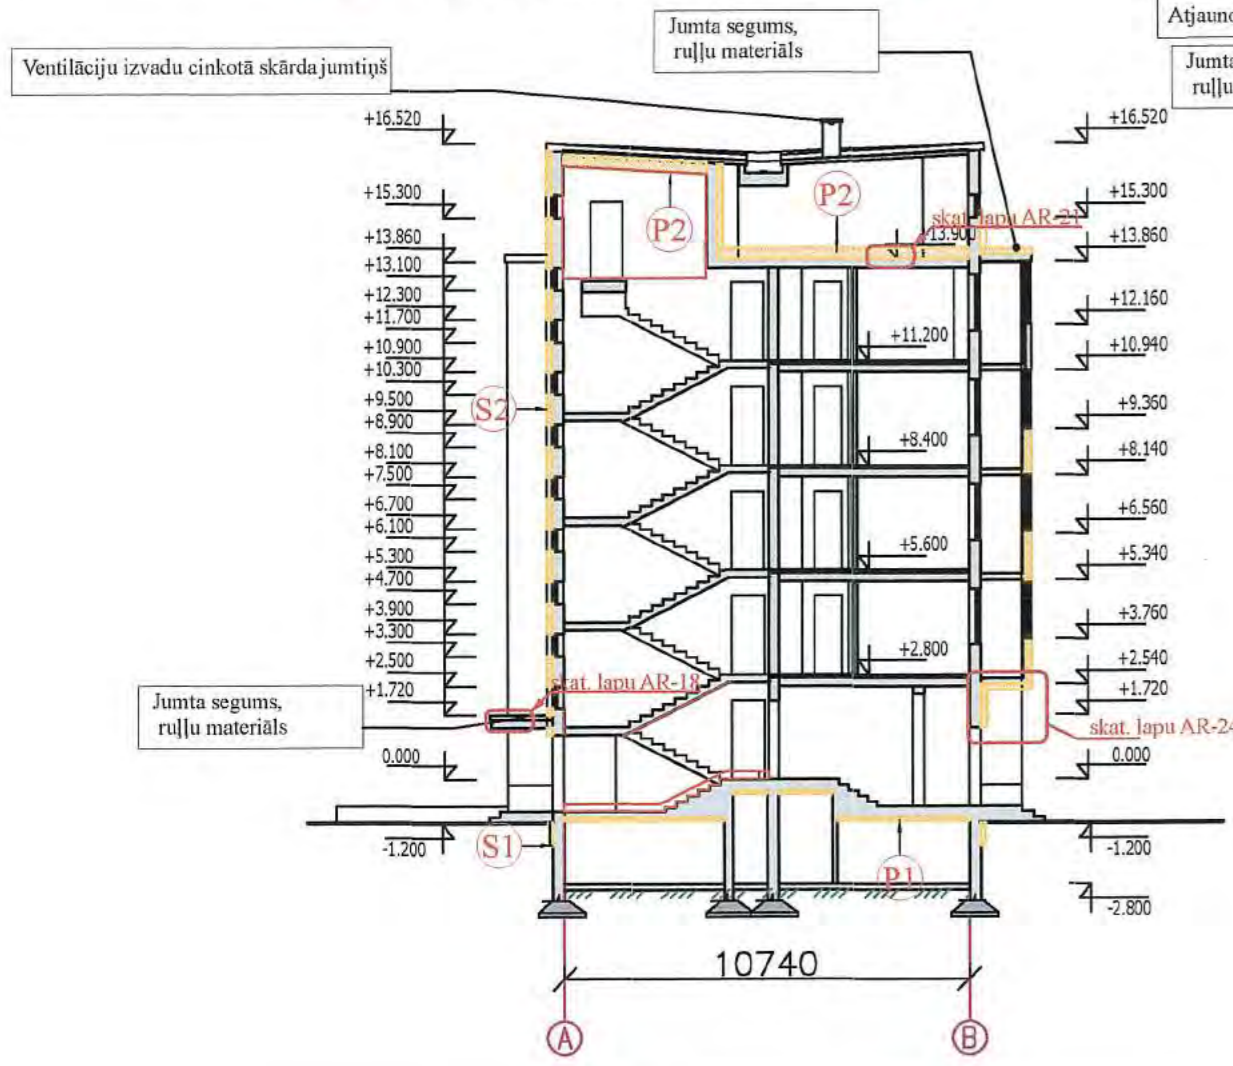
Atjaun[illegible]

Jumta segums, ruļļu materiāls

Jumta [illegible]
ruļļu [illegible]

Ventilāciju izvadu cinkotā skārda jumtiņš

+16.520
+15.300
+13.860
+13.100
+12.300
+11.700
+10.900
+10.300
+9.500
+8.900
+8.100
+7.500
+6.700
+6.100
+5.300
+4.700
+3.900
+3.300
+2.500
+1.720
0.000
-1.200

P2
P2
S2
S1
P1

skat. lapu AR-21
13.900
+11.200
+8.400
+5.600
+2.800
skat. lapu AR-18
skat. lapu AR-24

+16.520
+15.300
+13.860
+12.160
+10.940
+9.360
+8.140
+6.560
+5.340
+3.760
+2.540
+1.720
0.000
-1.200
-2.800

Jumta segums, ruļļu materiāls

10740

A
B